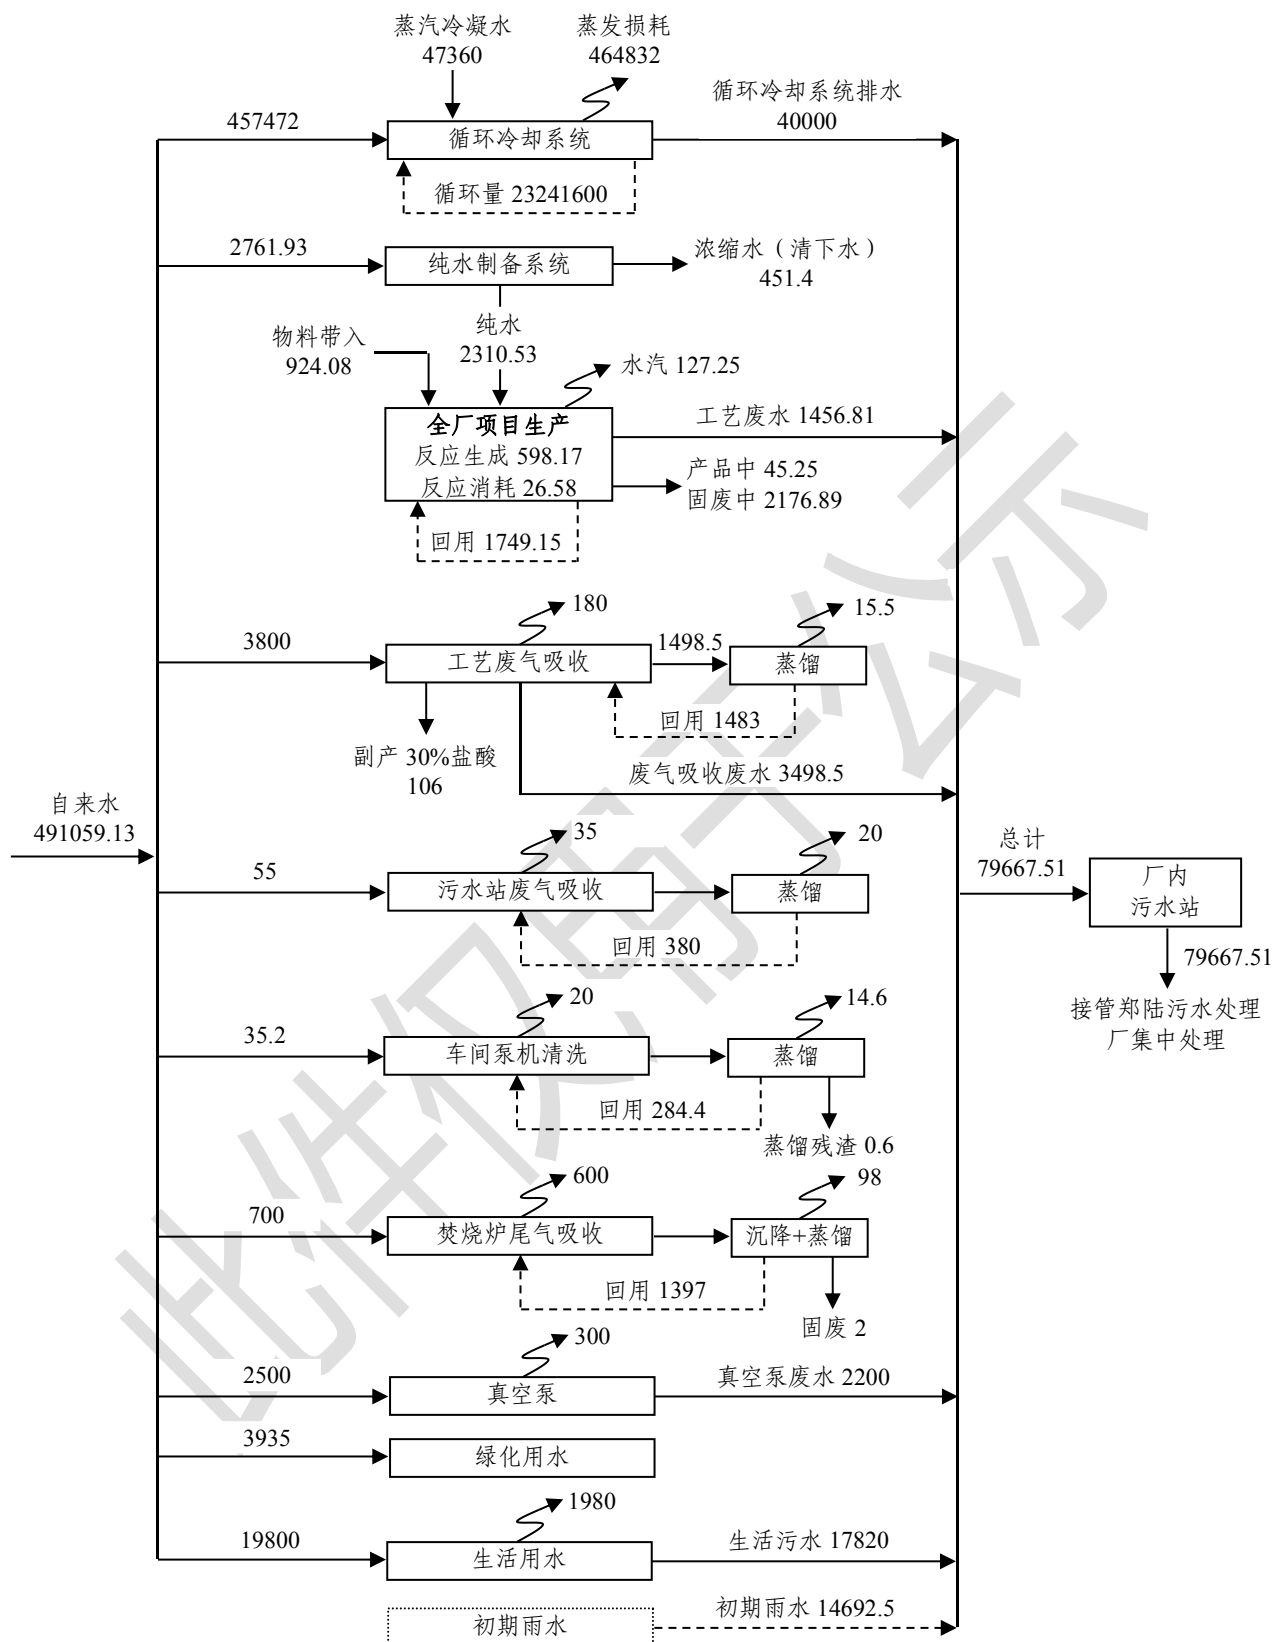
蒸汽冷凝水
47360

蒸发损耗
464832

循环冷却系统排水
40000

457472

循环冷却系统

循环量 23241600

2761.93

纯水制备系统

浓缩水（清下水）
451.4

纯水
2310.53

物料带入
924.08

水汽 127.25

全厂项目生产
反应生成 598.17
反应消耗 26.58

工艺废水 1456.81

产品中 45.25
固废中 2176.89

回用 1749.15

180

15.5

3800

工艺废气吸收

1498.5

蒸馏

回用 1483

副产 30%盐酸
106

废气吸收废水 3498.5

自来水
491059.13

35

20

55

污水站废气吸收

蒸馏

回用 380

总计
79667.51

厂内
污水站

79667.51

接管郑陆污水处理厂集中处理

20

14.6

35.2

车间泵机清洗

蒸馏

回用 284.4

蒸馏残渣 0.6

600

98

700

焚烧炉尾气吸收

沉降+蒸馏

回用 1397

固废 2

300

2500

真空泵

真空泵废水 2200

3935

绿化用水

1980

19800

生活用水

生活污水 17820

初期雨水

初期雨水 14692.5

批准前公示